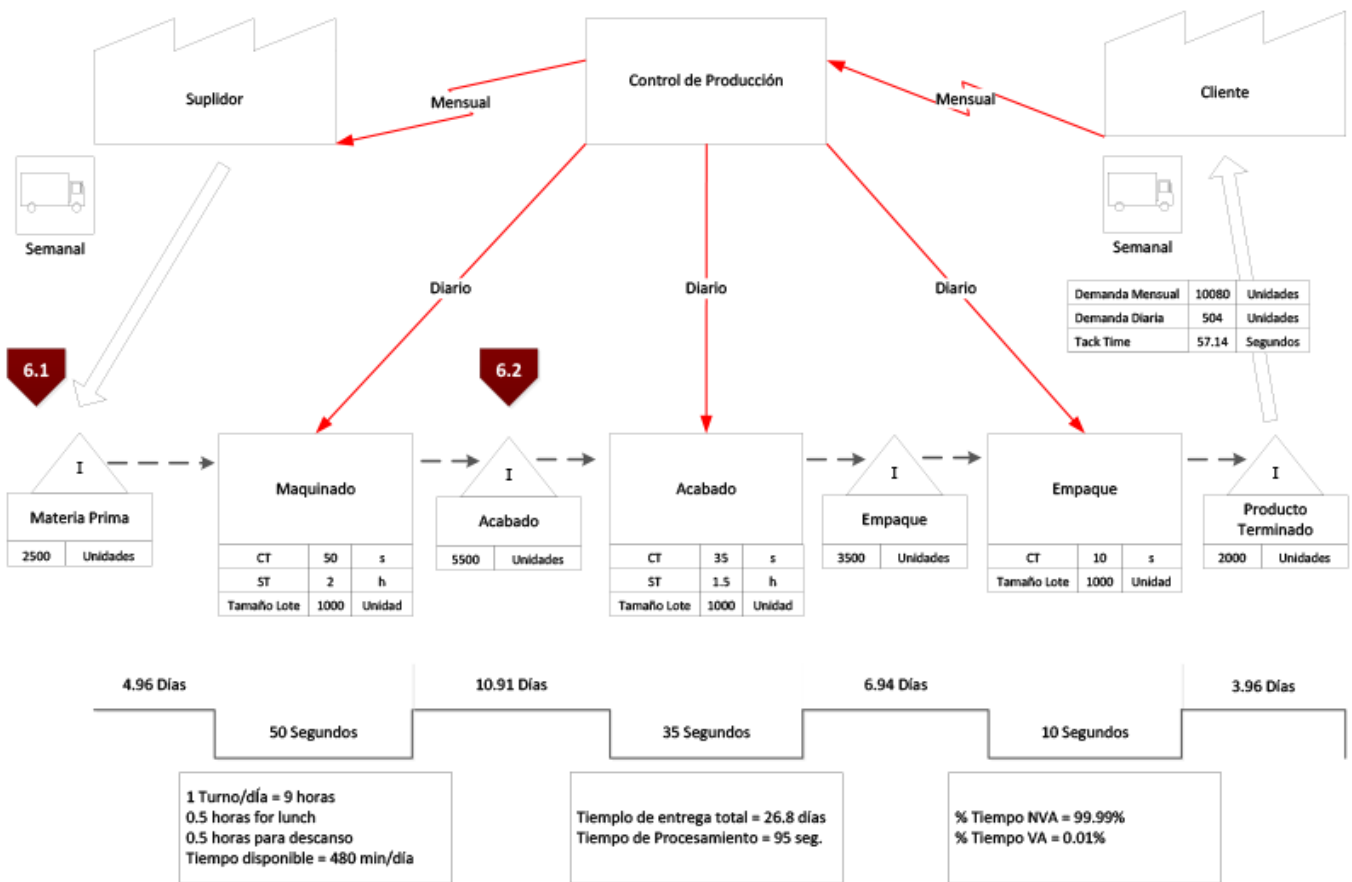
Suplidor

Mensual

Control de Producción

Mensual

Cliente

Semanal

Semanal

Diario

Diario

Diario

| Demanda Mensual | 10080 | Unidades |
|---|---|---|
| Demanda Diaria | 504 | Unidades |
| Tack Time | 57.14 | Segundos |

6.1

6.2

I

Materia Prima

| 2500 | Unidades |
|---|---|

Maquinado

| CT | 50 | s |
|---|---|---|
| ST | 2 | h |
| Tamaño Lote | 1000 | Unidad |

I

Acabado

| 5500 | Unidades |
|---|---|

Acabado

| CT | 35 | s |
|---|---|---|
| ST | 1.5 | h |
| Tamaño Lote | 1000 | Unidad |

I

Empaque

| 3500 | Unidades |
|---|---|

Empaque

| CT | 10 | s |
|---|---|---|
| Tamaño Lote | 1000 | Unidad |

I

Producto Terminado

| 2000 | Unidades |
|---|---|

4.96 Días

50 Segundos

10.91 Días

35 Segundos

6.94 Días

10 Segundos

3.96 Días

1 Turno/día = 9 horas
0.5 horas for lunch
0.5 horas para descanso
Tiempo disponible = 480 min/día

Tiemplo de entrega total = 26.8 días
Tiempo de Procesamiento = 95 seg.

% Tiempo NVA = 99.99%
% Tiempo VA = 0.01%